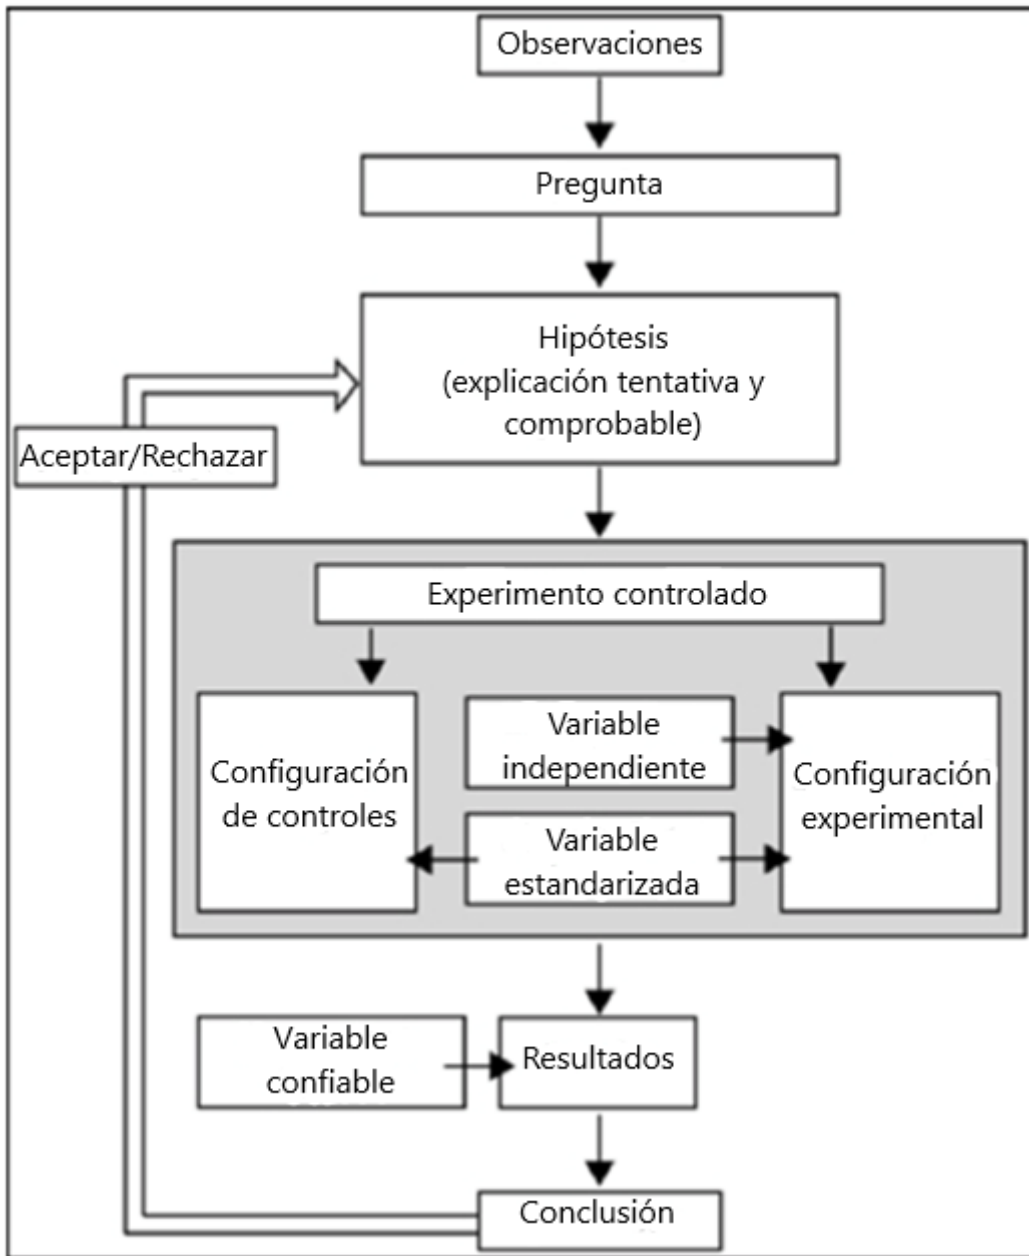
Observaciones

Pregunta

Hipótesis
(explicación tentativa y comprobable)

Aceptar/Rechazar

Experimento controlado

Configuración de controles

Variable independiente

Variable estandarizada

Configuración experimental

Variable confiable

Resultados

Conclusión